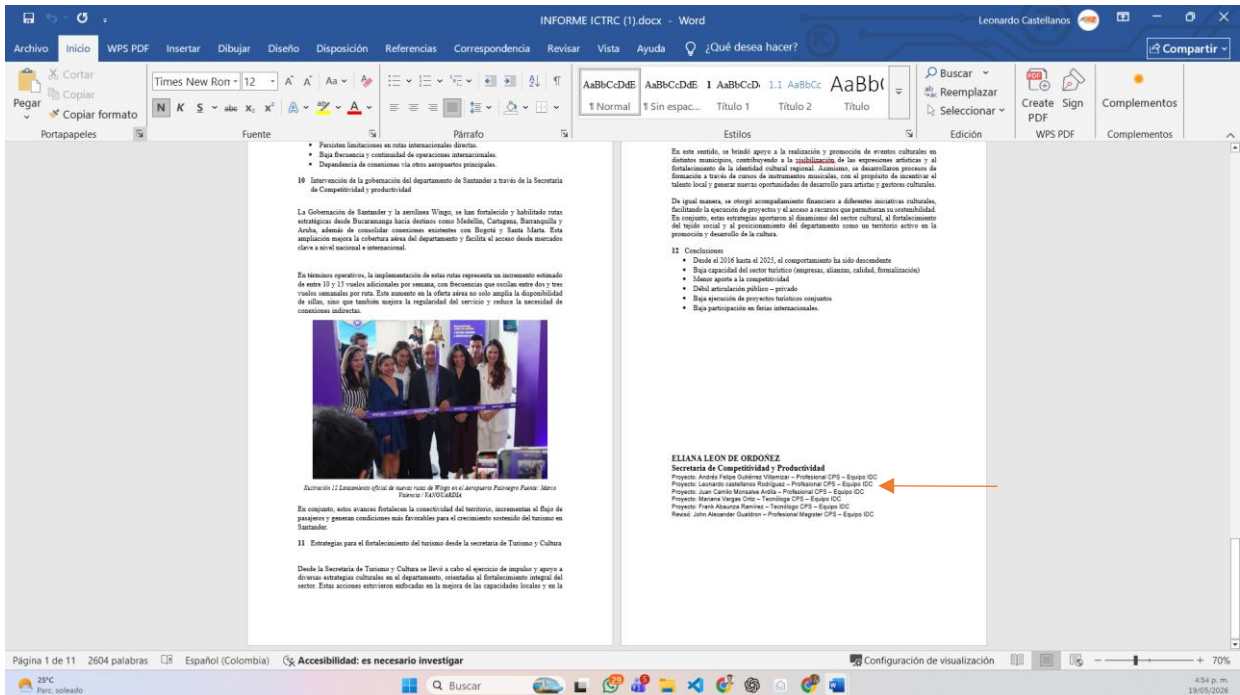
INFORME ICTRC (1).docx - Word

Leonardo Castellanos

Archivo Inicio WPS PDF Insertar Dibujar Diseño Disposición Referencias Correspondencia Revisar Vista Ayuda ¿Qué desea hacer? Compartir

Cortar Copiar Pegar Copiar formato Portapapeles
Times New Ron 12 Fuente
Párrafo
AaBbCcDdE ¶ Normal AaBbCcDdE ¶ Sin espac... AaBbCcD Título 1 AaBbCc 1.1 Título 2 AaBb( Título Estilos
Buscar Reemplazar Seleccionar Edición
Create PDF Sign WPS PDF
Complementos Complementos

• Persisten limitaciones en rutas internacionales directas.
• Baja frecuencia y continuidad de operaciones internacionales.
• Dependencia de conexiones vía otros aeropuertos principales.

10 Intervención de la gobernación del departamento de Santander a través de la Secretaría de Competitividad y productividad

La Gobernación de Santander y la aerolínea Wingo, se han fortalecido y habilitado rutas estratégicas desde Bucaramanga hacia destinos como Medellín, Cartagena, Barranquilla y Aruba, además de consolidar conexiones existentes con Bogotá y Santa Marta. Esta ampliación mejora la cobertura aérea del departamento y facilita el acceso desde mercados clave a nivel nacional e internacional.

En términos operativos, la implementación de estas rutas representa un incremento estimado de entre 10 y 15 vuelos adicionales por semana, con frecuencias que oscilan entre dos y tres vuelos semanales por ruta. Este aumento en la oferta aérea no solo amplía la disponibilidad de sillas, sino que también mejora la regularidad del servicio y reduce la necesidad de conexiones indirectas.

Ilustración 11 Lanzamiento oficial de nuevas rutas de Wingo en el aeropuerto Palonegro Fuente: Marco Valencia / VANGUARDIA

En conjunto, estos avances fortalecen la conectividad del territorio, incrementan el flujo de pasajeros y generan condiciones más favorables para el crecimiento sostenido del turismo en Santander.

11 Estrategias para el fortalecimiento del turismo desde la secretaria de Turismo y Cultura

Desde la Secretaría de Turismo y Cultura se llevó a cabo el ejercicio de impulso y apoyo a diversas estrategias culturales en el departamento, orientadas al fortalecimiento integral del sector. Estas acciones estuvieron enfocadas en la mejora de las capacidades locales y en la

En este sentido, se brindó apoyo a la realización y promoción de eventos culturales en distintos municipios, contribuyendo a la visibilización de las expresiones artísticas y al fortalecimiento de la identidad cultural regional. Asimismo, se desarrollaron procesos de formación a través de cursos de instrumentos musicales, con el propósito de incentivar el talento local y generar nuevas oportunidades de desarrollo para artistas y gestores culturales.

De igual manera, se otorgó acompañamiento financiero a diferentes iniciativas culturales, facilitando la ejecución de proyectos y el acceso a recursos que permitieran su sostenibilidad. En conjunto, estas estrategias aportaron al dinamismo del sector cultural, al fortalecimiento del tejido social y al posicionamiento del departamento como un territorio activo en la promoción y desarrollo de la cultura.

12 Conclusiones
• Desde el 2016 hasta el 2025, el comportamiento ha sido descendente
• Baja capacidad del sector turístico (empresas, alianzas, calidad, formalización)
• Menor aporte a la competitividad
• Débil articulación público – privado
• Baja ejecución de proyectos turísticos conjuntos
• Baja participación en ferias internacionales.

ELIANA LEÓN DE ORDÓÑEZ
Secretaria de Competitividad y Productividad
Proyectó: Andrés Felipe Gutiérrez Villamizar – Profesional CPS – Equipo IDC
Proyectó: Leonardo castellanos Rodríguez – Profesional CPS – Equipo IDC
Proyectó: Juan Camilo Monsalve Ardila – Profesional CPS – Equipo IDC
Proyectó: Mariana Vargas Ortiz – Tecnóloga CPS – Equipo IDC
Proyectó: Frank Abaunza Ramírez – Tecnólogo CPS – Equipo IDC
Revisó: John Alexander Gualdron – Profesional Magister CPS – Equipo IDC

Página 1 de 11 2604 palabras Español (Colombia) Accesibilidad: es necesario investigar Configuración de visualización 70%
25°C Parc. soleado Buscar 4:54 p. m. 19/05/2026